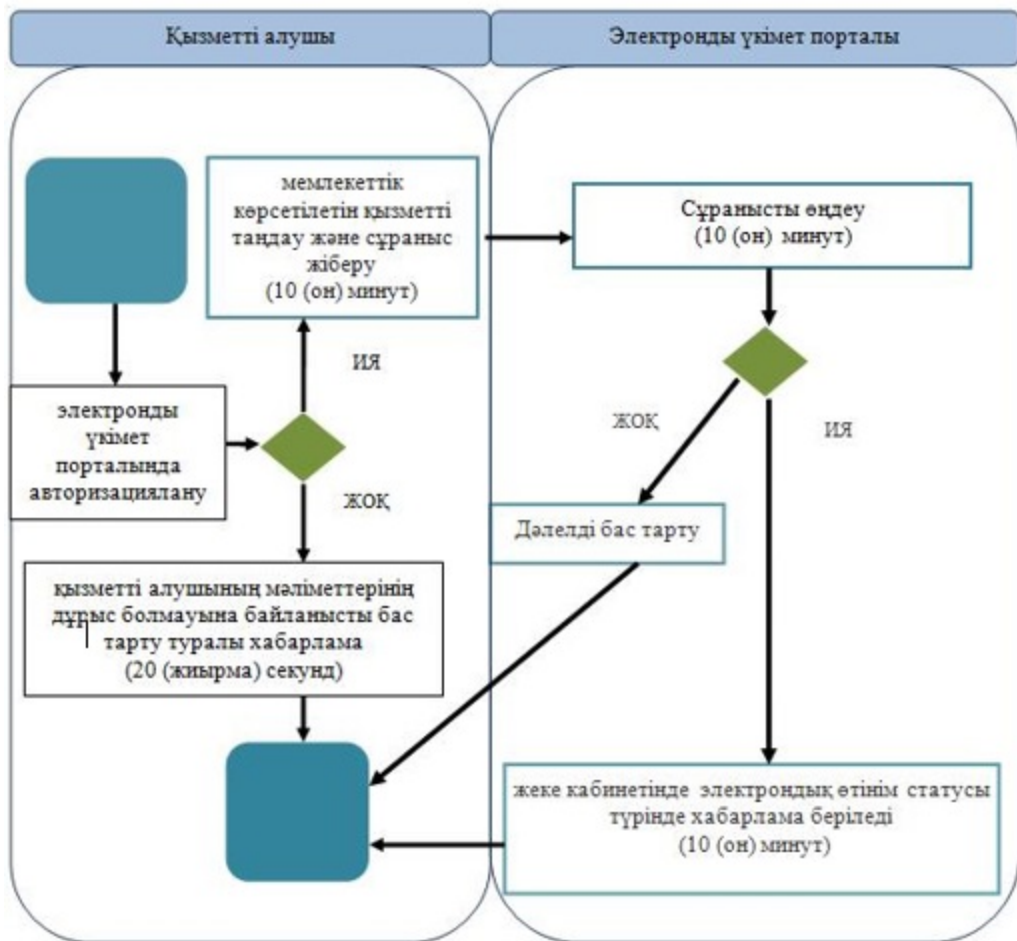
Қызметті алушы

Электронды үкімет порталы

мемлекеттік көрсетілетін қызметті таңдау және сұраныс жіберу
(10 (он) минут)

Сұранысты өңдеу
(10 (он) минут)

ИЯ

электронды үкімет порталында авторизациялану

ЖОҚ

ИЯ

ЖОҚ

Дәлелді бас тарту

қызметті алушының мәліметтерінің дұрыс болмауына байланысты бас тарту туралы хабарлама
(20 (жиырма) секунд)

жеке кабинетінде электрондық өтінім статусы түрінде хабарлама беріледі
(10 (он) минут)